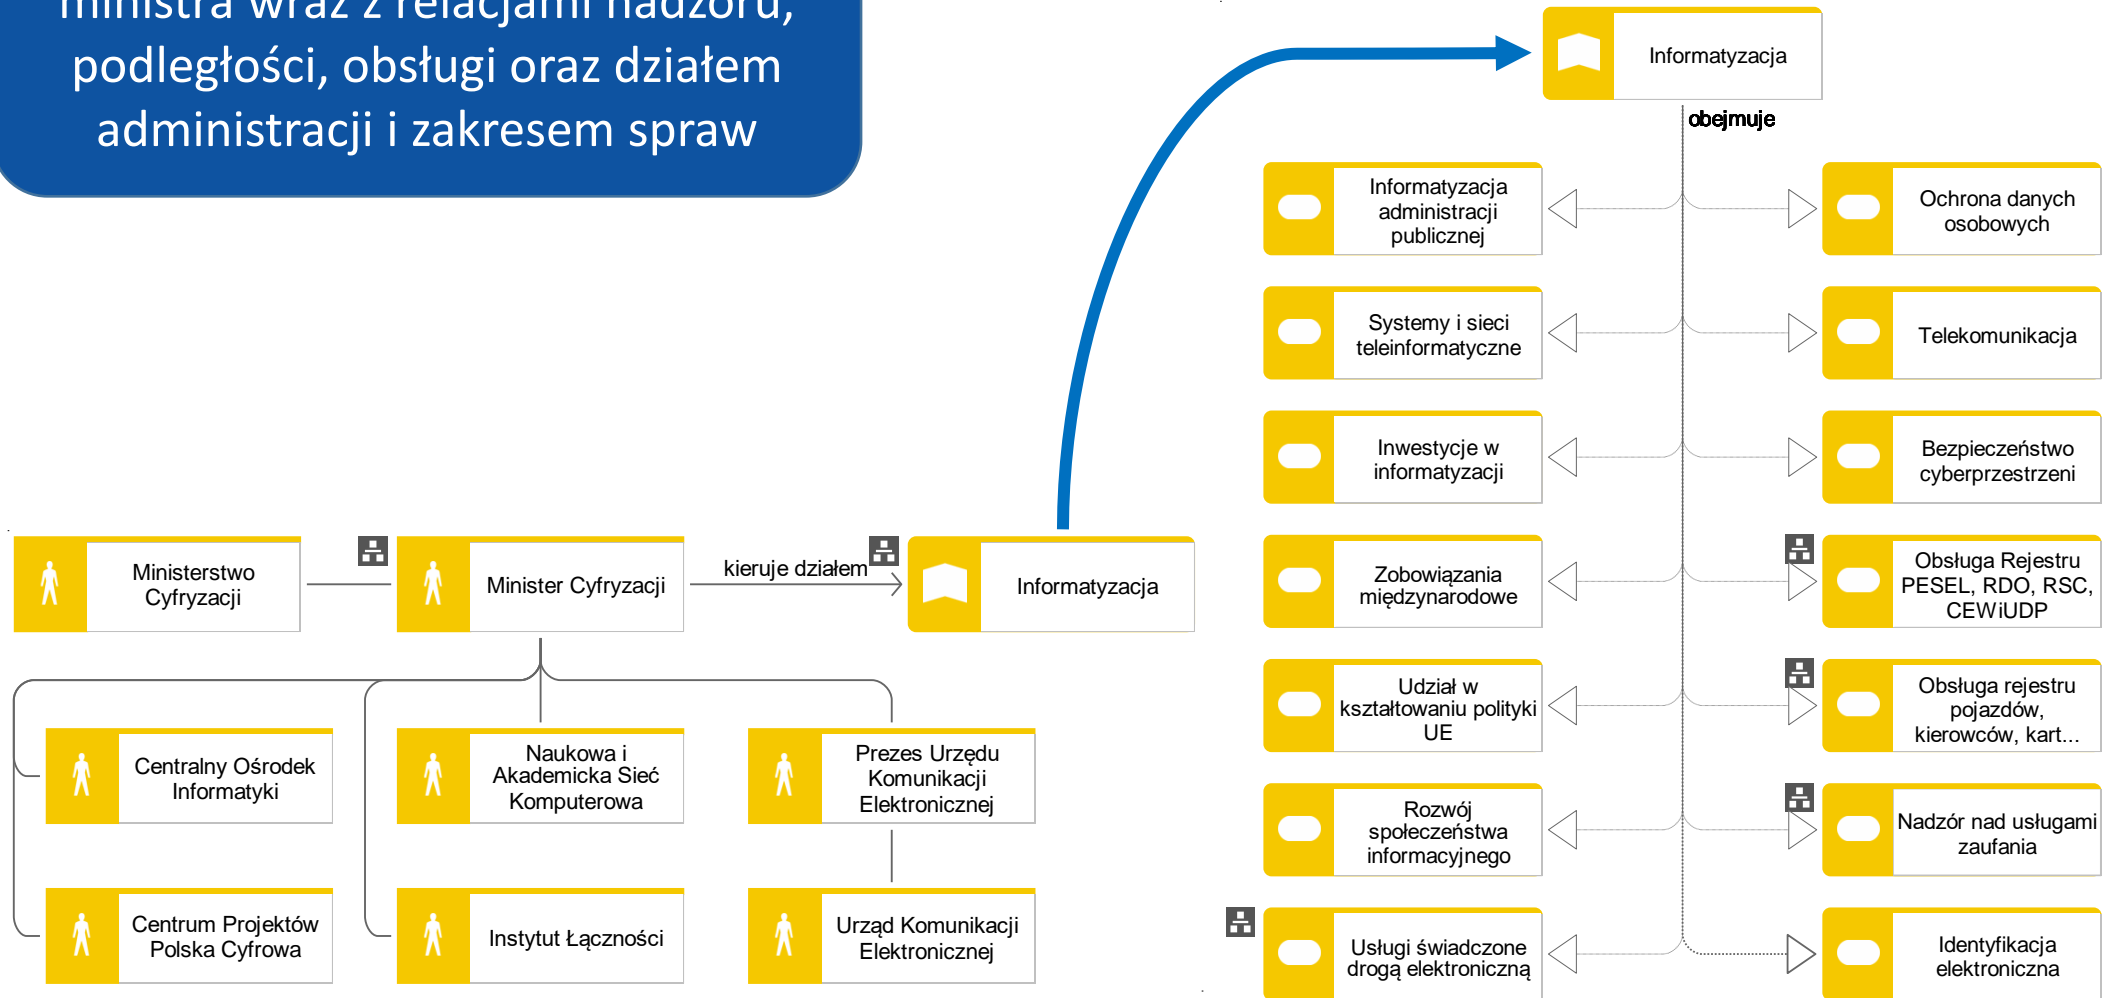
ministra wraz z relacjami nadzoru, podległości, obsługi oraz działem administracji i zakresem spraw

Informatyzacja

obejmuje

Informatyzacja administracji publicznej

Ochrona danych osobowych

Systemy i sieci teleinformatyczne

Telekomunikacja

Inwestycje w informatyzacji

Bezpieczeństwo cyberprzestrzeni

Ministerstwo Cyfryzacji

Minister Cyfryzacji

kieruje działem

Informatyzacja

Zobowiązania międzynarodowe

Obsługa Rejestru PESEL, RDO, RSC, CEWiUDP

Udział w kształtowaniu polityki UE

Obsługa rejestru pojazdów, kierowców, kart...

Centralny Ośrodek Informatyki

Naukowa i Akademicka Sieć Komputerowa

Prezes Urzędu Komunikacji Elektronicznej

Rozwój społeczeństwa informacyjnego

Nadzór nad usługami zaufania

Centrum Projektów Polska Cyfrowa

Instytut Łączności

Urząd Komunikacji Elektronicznej

Usługi świadczone drogą elektroniczną

Identyfikacja elektroniczna